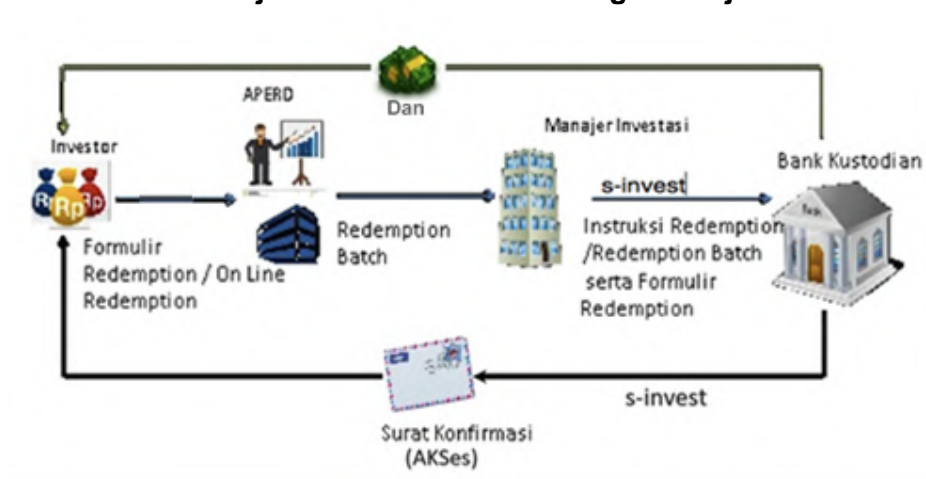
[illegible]

Dan

APERD

Investor

Manajer Investasi

Bank Kustodian

s-invest

Formulir Redemption / On Line Redemption

Redemption Batch

Instruksi Redemption /Redemption Batch serta Formulir Redemption

s-invest

Surat Konfirmasi (AKSes)